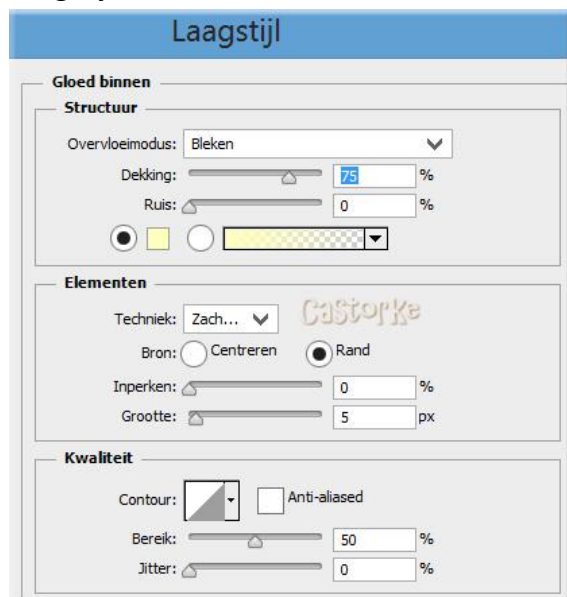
Laagstijl

Gloed binnen

Structuur

Overvloeimodus: Bleken

Dekking: 75 %

Ruis: 0 %

Elementen

Techniek: Zach...

Castorke

Bron: Centreren Rand

Inperken: 0 %

Grootte: 5 px

Kwaliteit

Contour: Anti-aliased

Bereik: 50 %

Jitter: 0 %